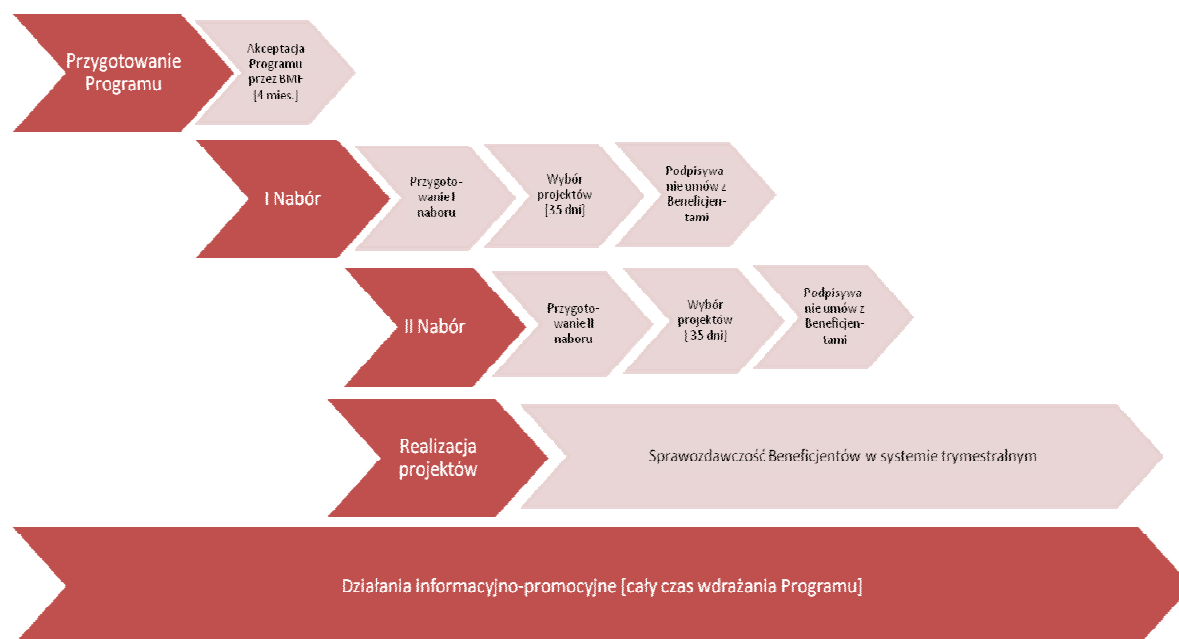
Przygotowanie Programu

Akceptacja Programu przez BMF [4 mies.]

I Nabór

Przygotowanie I naboru

Wybór projektów [35 dni]

Podpisywanie umów z Beneficjentami

II Nabór

Przygotowanie II naboru

Wybór projektów [35 dni]

Podpisywanie umów z Beneficjentami

Realizacja projektów

Sprawozdawczość Beneficjentów w systemie trymestralnym

Działania informacyjno-promocyjne [cały czas wdrażania Programu]